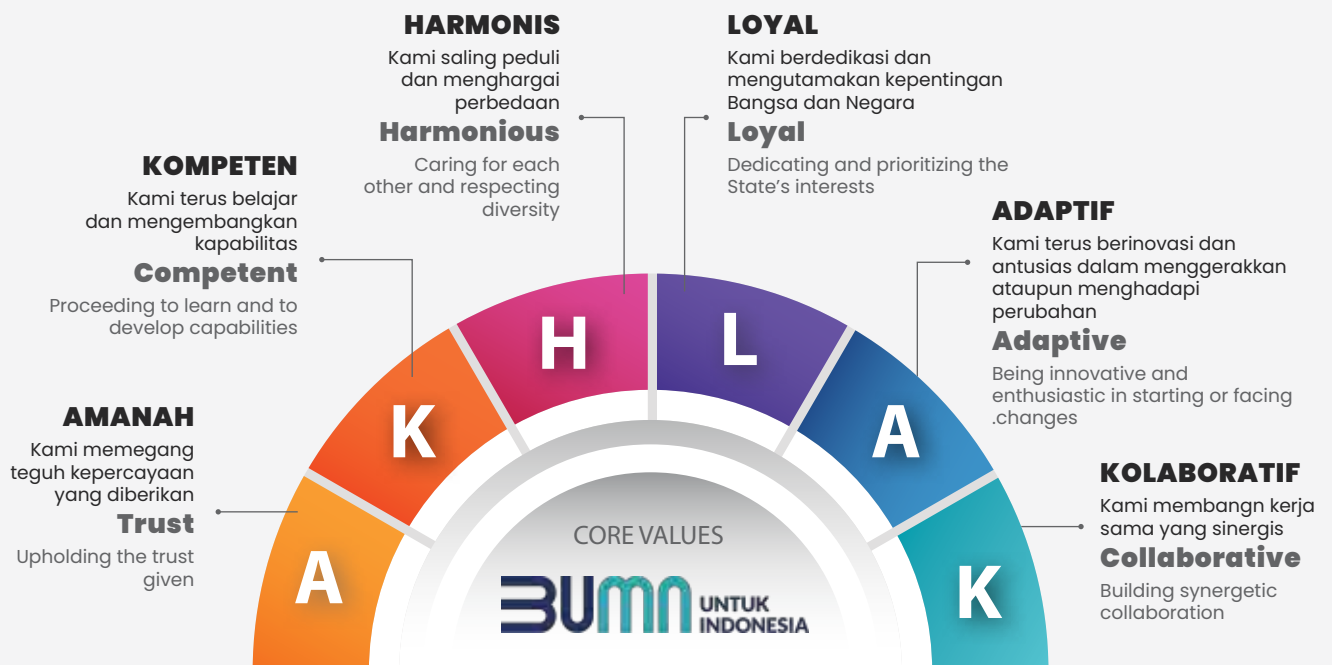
HARMONIS
Kami saling peduli dan menghargai perbedaan
Harmonious
Caring for each other and respecting diversity

LOYAL
Kami berdedikasi dan mengutamakan kepentingan Bangsa dan Negara
Loyal
Dedicating and prioritizing the State's interests

KOMPETEN
Kami terus belajar dan mengembangkan kapabilitas
Competent
Proceeding to learn and to develop capabilities

ADAPTIF
Kami terus berinovasi dan antusias dalam menggerakkan ataupun menghadapi perubahan
Adaptive
Being innovative and enthusiastic in starting or facing .changes

AMANAH
Kami memegang teguh kepercayaan yang diberikan
Trust
Upholding the trust given

KOLABORATIF
Kami membangn kerja sama yang sinergis
Collaborative
Building synergetic collaboration

H
L
K
A
A
K

CORE VALUES
BUMN UNTUK INDONESIA